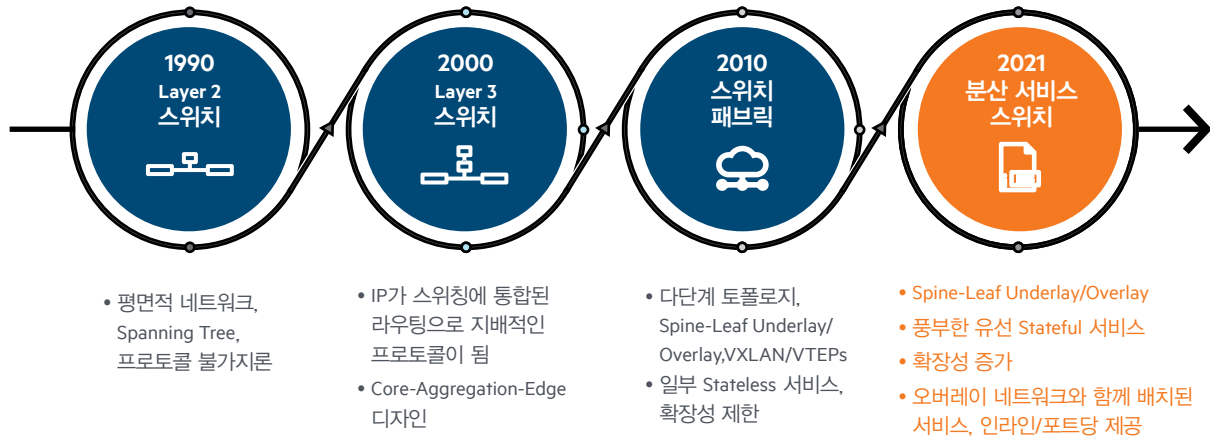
1990
Layer 2
스위치

2000
Layer 3
스위치

2010
스위치
패브릭

2021
분산 서비스
스위치

• 평면적 네트워크, Spanning Tree, 프로토콜 불가지론

• IP가 스위칭에 통합된 라우팅으로 지배적인 프로토콜이 됨
• Core-Aggregation-Edge 디자인

• 다단계 토폴로지, Spine-Leaf Underlay/Overlay,VXLAN/VTEPs
• 일부 Stateless 서비스, 확장성 제한

• Spine-Leaf Underlay/Overlay
• 풍부한 유선 Stateful 서비스
• 확장성 증가
• 오버레이 네트워크와 함께 배치된 서비스, 인라인/포트당 제공